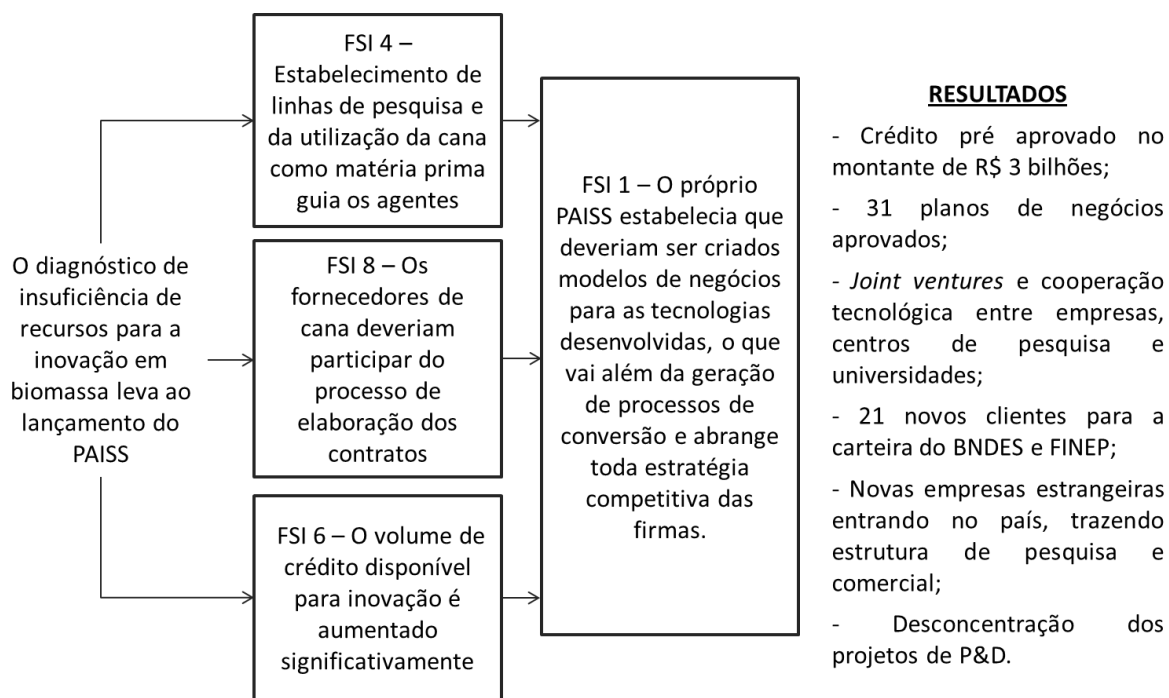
O diagnóstico de insuficiência de recursos para a inovação em biomassa leva ao lançamento do PAISS

FSI 4 – Estabelecimento de linhas de pesquisa e da utilização da cana como matéria prima guia os agentes

FSI 8 – Os fornecedores de cana deveriam participar do processo de elaboração dos contratos

FSI 6 – O volume de crédito disponível para inovação é aumentado significativamente

FSI 1 – O próprio PAISS estabelecia que deveriam ser criados modelos de negócios para as tecnologias desenvolvidas, o que vai além da geração de processos de conversão e abrange toda estratégia competitiva das firmas.

RESULTADOS

- Crédito pré aprovado no montante de R$ 3 bilhões;

- 31 planos de negócios aprovados;

- *Joint ventures* e cooperação tecnológica entre empresas, centros de pesquisa e universidades;

- 21 novos clientes para a carteira do BNDES e FINEP;

- Novas empresas estrangeiras entrando no país, trazendo estrutura de pesquisa e comercial;

- Desconcentração dos projetos de P&D.